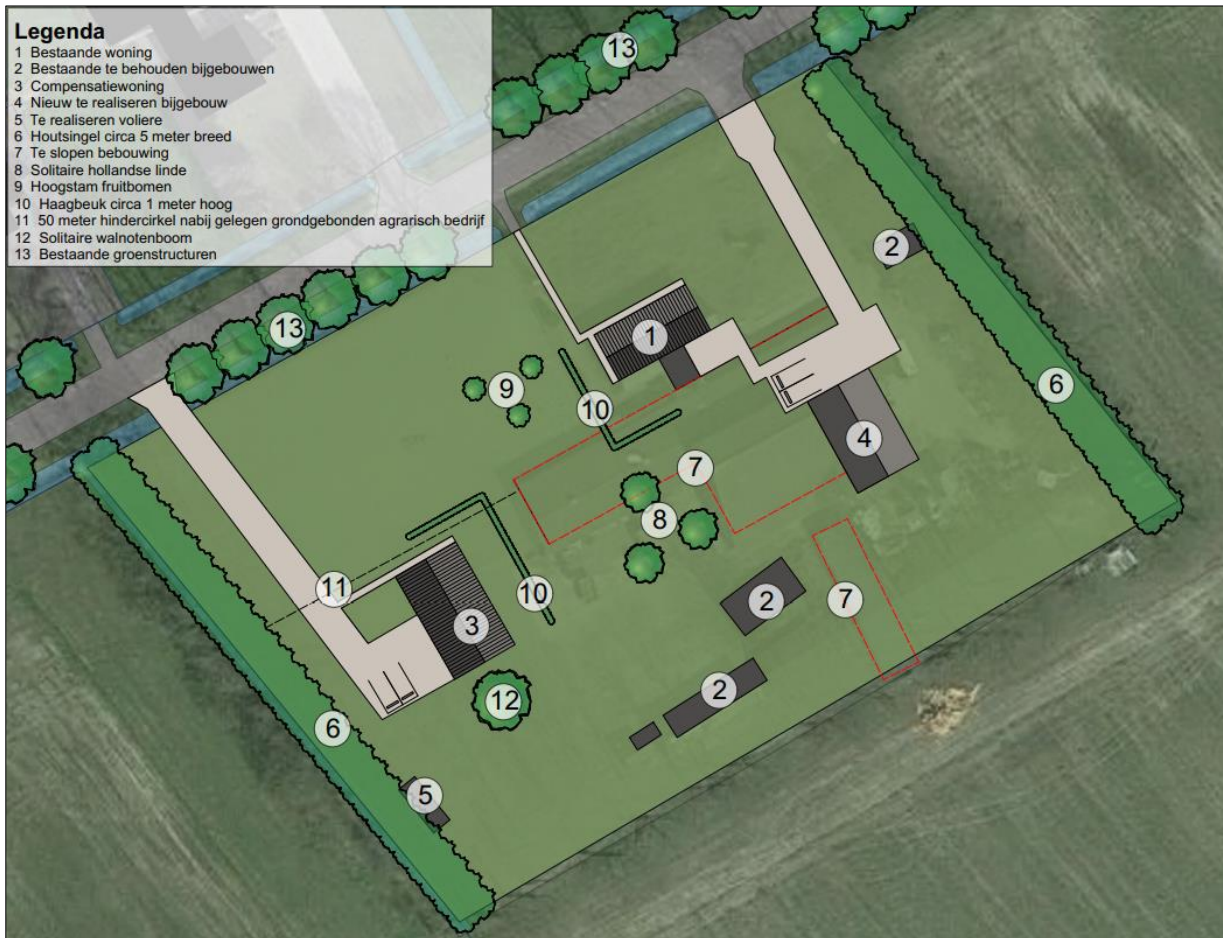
Legenda
1 Bestaande woning
2 Bestaande te behouden bijgebouwen
3 Compensatiewoning
4 Nieuw te realiseren bijgebouw
5 Te realiseren voliere
6 Houtsingel circa 5 meter breed
7 Te slopen bebouwing
8 Solitaire hollandse linde
9 Hoogstam fruitbomen
10 Haagbeuk circa 1 meter hoog
11 50 meter hindercirkel nabij gelegen grondgebonden agrarisch bedrijf
12 Solitaire walnotenboom
13 Bestaande groenstructuren

13
2
13
1
6
9
10
4
7
8
2
7
11
10
3
2
12
6
5